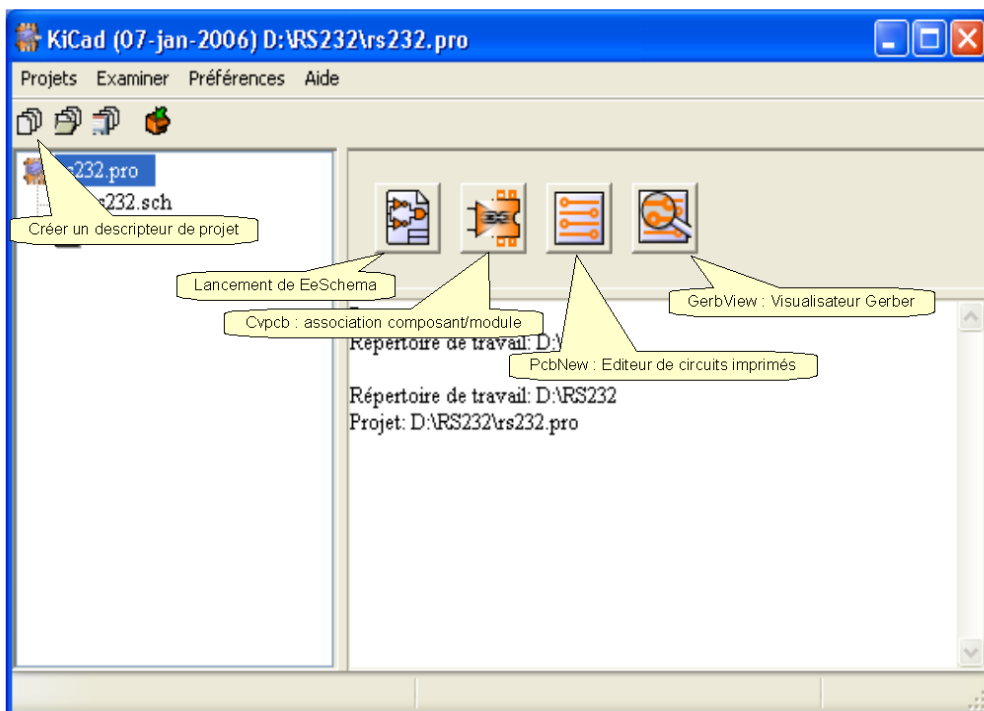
KiCad (07-jan-2006) D:\RS232\rs232.pro

Projets Examiner Préférences Aide

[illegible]s232.pro
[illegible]s232.sch

Créer un descripteur de projet

Lancement de EeSchema

Cvpcb : association composant/module

GerbView : Visualisateur Gerber

PcbNew : Editeur de circuits imprimés

Répertoire de travail: D:\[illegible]

Répertoire de travail: D:\RS232
Projet: D:\RS232\rs232.pro